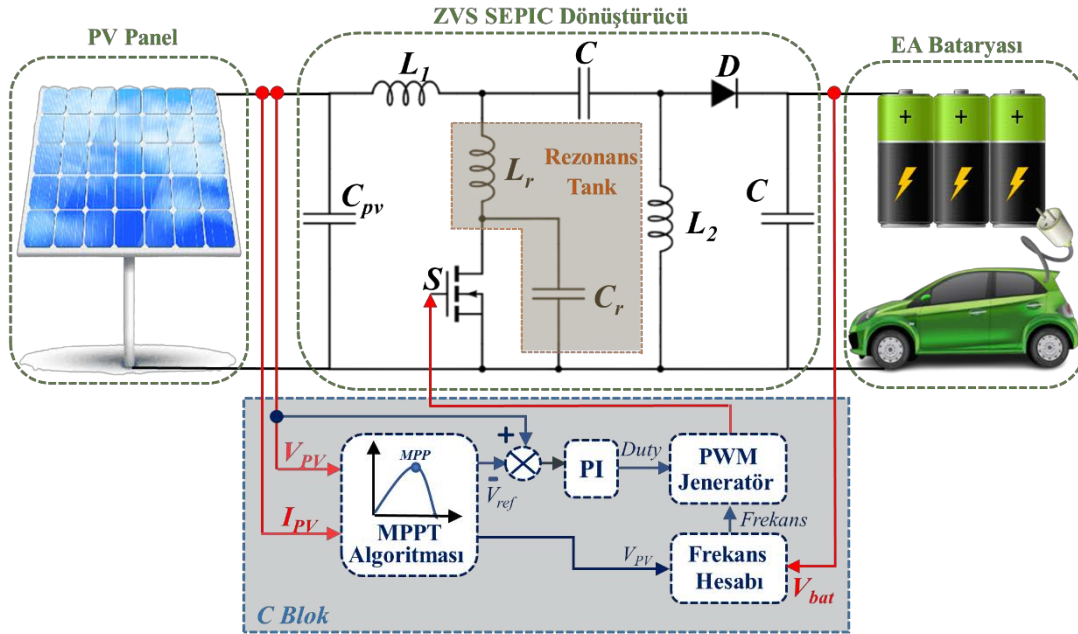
PV Panel

ZVS SEPIC Dönüştürücü

EA Bataryası

$L_1$

$C$

$D$

$C_{pv}$

$L_r$

Rezonans Tank

$L_2$

$C$

$S$

$C_r$

+

-

$V_{PV}$

MPP

$I_{PV}$

MPPT Algoritması

$V_{ref}$

PI

Duty

PWM Jeneratör

Frekans

$V_{PV}$

Frekans Hesabı

$V_{bat}$

C Blok